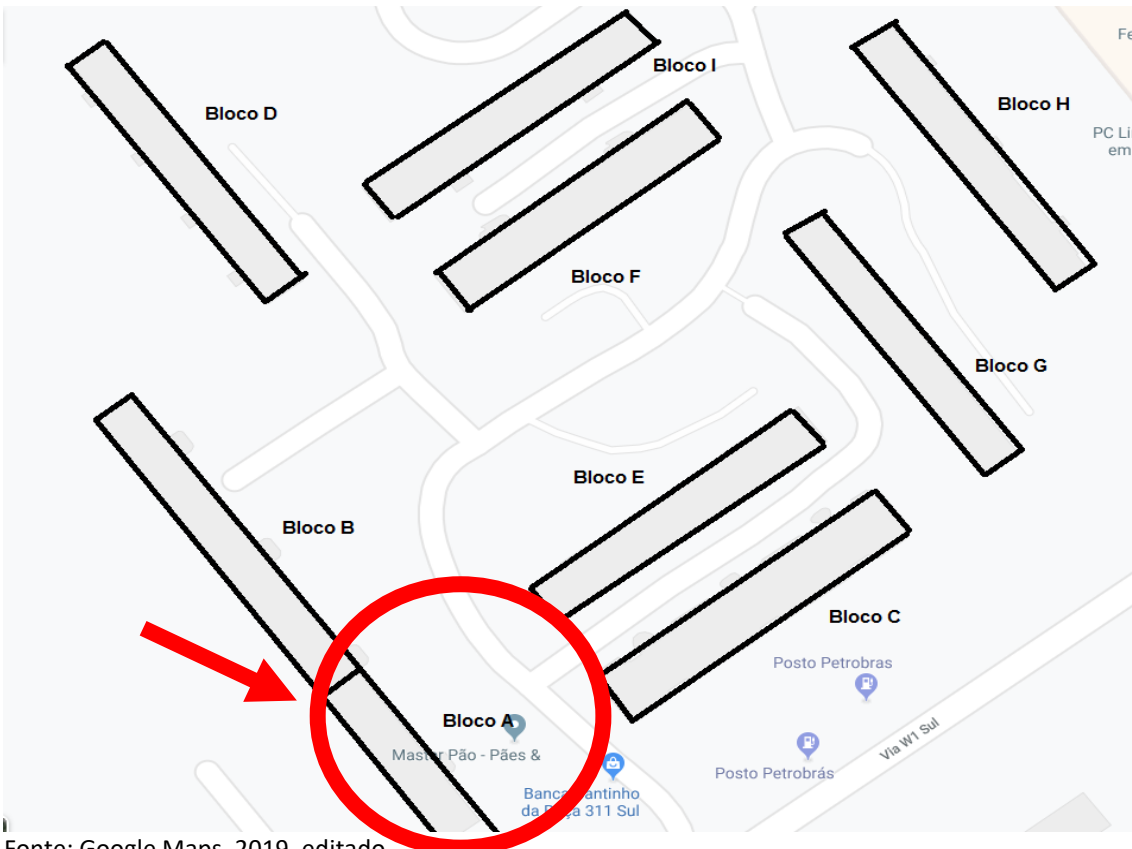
Fe

Bloco I

Bloco D

Bloco H

PC Li
em

Bloco F

Bloco G

Bloco E

Bloco B

Bloco C

Posto Petrobras

Bloco A

Master Pão - Pães &

Posto Petrobrás

Via W1 Sul

Banca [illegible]antinho
da P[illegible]a 311 Sul

Fonte: Google Maps, 2019, editado.